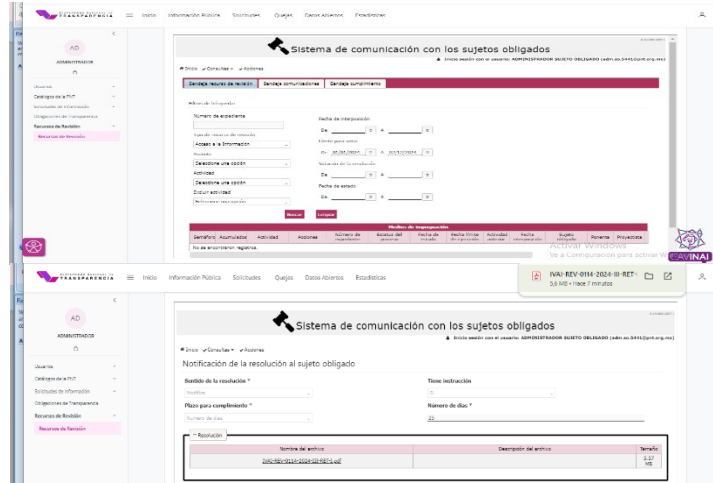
TRANSPARENCIA Inicio Información Pública Solicitudes Quejas Datos Abiertos Estadísticas

AD
ADMINISTRADOR

Usuarios
Catálogos de la PNT
Solicitudes de Información
Obligaciones de Transparencia
Recursos de Revisión
Resolución de Revisión

Sistema de comunicación con los sujetos obligados
Inicio sesión con el usuario: ADMINISTRADOR SUJETO OBLIGADO (adm.so.5441@pnt.org.mx)

Inicio Consultas Acciones

Bandeja recurso de revisión | Bandeja comunicaciones | Bandeja cumplimiento

Filtros de búsqueda

Número de expediente
Tipo de recurso de revisión
Acceso a la Información
Estado
Seleccione una opción
Actividad
Seleccione una opción
Excluir actividad
Fecha de interposición
De: A:
Fecha para votar
De: 07/04/2024 A: 30/12/2024
Fecha de la resolución
De: A:
Fecha de estado
De: A:

Buscar Limpiar

Medios de impugnación
| Semáforo | Acumulados | Actividad | Acciones | Número de expediente | Estatus del proceso | Fecha de inicio | Fecha límite de ejecución | Actividad actual | Fecha interposición | Sujeto obligado | Ponente | Proyectista |
|---|---|---|---|---|---|---|---|---|---|---|---|---|
| No se encontraron registros. | | | | | | | | | | | | |

Activar Windows
Ve a Configuración para activar Windows.
IVAI

TRANSPARENCIA Inicio Información Pública Solicitudes Quejas Datos Abiertos Estadísticas

IVAI-REV-0114-2024-III-RET-
5,6 MB • Hace 7 minutos

AD
ADMINISTRADOR

Usuarios
Catálogos de la PNT
Solicitudes de Información
Obligaciones de Transparencia
Recursos de Revisión
Resolución de Revisión

Sistema de comunicación con los sujetos obligados
Inicio sesión con el usuario: ADMINISTRADOR SUJETO OBLIGADO (adm.so.5441@pnt.org.mx)

Inicio Consultas Acciones

Notificación de la resolución al sujeto obligado

Sentido de la resolución *
Modifica
Tiene instrucción
Sí
Plazo para cumplimiento *
Número de días
Número de días *
10

Resolución
| Nombre del archivo | Descripción del archivo | Tamaño |
|---|---|---|
| IVAI-REV-0114-2024-III-RET-1.pdf | | 3.27 MB |